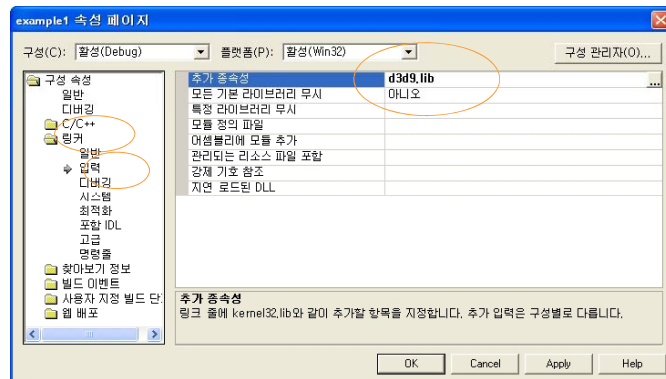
example1 속성 페이지

구성(C): 활성(Debug)
플랫폼(P): 활성(Win32)
구성 관리자(O)...

구성 속성
일반
디버깅
C/C++
링커
일반
입력
디버깅
시스템
최적화
포함 IDL
고급
명령줄
찾아보기 정보
빌드 이벤트
사용자 지정 빌드 단
웹 배포

| | |
|---|---|
| 추가 종속성 | d3d9.lib |
| 모든 기본 라이브러리 무시 | 아니오 |
| 특정 라이브러리 무시 | |
| 모듈 정의 파일 | |
| 어셈블리에 모듈 추가 | |
| 관리되는 리소스 파일 포함 | |
| 강제 기호 참조 | |
| 지연 로드된 DLL | |

추가 종속성
링크 줄에 kernel32.lib와 같이 추가할 항목을 지정합니다. 추가 입력은 구성별로 다릅니다.

OK
Cancel
Apply
Help